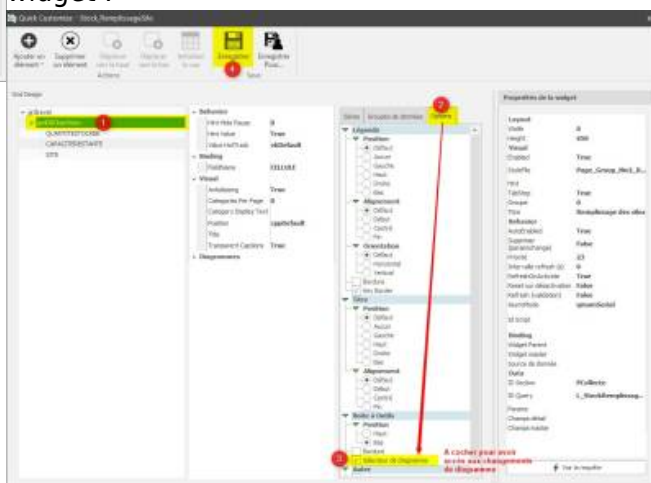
Image 1

Quick Customize - Stock_RemplissageSilo

Ajouter un élément
Supprimer un élément
Déplacer vers le haut
Déplacer vers le bas
Initialiser la vue
Actions
Enregistrer
Enregistrer Pour...
Save

Grid Design

gcBrand
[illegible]
QUANTITESTOCKEE
CAPACITERESTANTE
SITE

Behavior
Hint Hide Pause: 0
Hint Value: True
Value HintTrunk: slkDefault
Binding
FieldName: CELLULE
Visual
AutoSizing: True
Categories Per Page: 0
Category Display Text
Position: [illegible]
Title
Transparent Captions: True
Diagrammes

Séries
Groupes de données
Options

Légende
Position
Default
Aucun
Gauche
Haut
Droite
Bas
Alignement
Default
Début
Centré
Fin
Orientation
Default
Horizontal
Vertical
Bordure
Sans Border
Titre
Position
Default
Aucun
Gauche
Haut
Droite
Bas
Alignement
Default
Début
Centré
Fin
Boite à Outils
Position
Haut
Bas
Bordure
Sélecteur de Diagramme
Autre

A cocher pour avoir accès aux changements de diagramme

1
2
3
4

Propriétés de la widget

Layout
Width: 0
Height: 450
Visual
Enabled: True
StyleFile: Page_Group_Med_B...
Hint
TabStop: True
Groupe: 0
Titre: Remplissage des silos
Behavior
AutoEnabled: True
Supprimer (paramchange): False
Priorité: 23
Intervalle refresh (s): 0
RefreshOnActivate: True
Reset sur désactivation: False
Refresh (validation): False
SourceMode: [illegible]
Id script
Binding
Widget Parent
Widget master
Source de donnée
Data
ID Section: PCollecte
ID Query: 1_StockRemplissag...
Parent
Champs détail
Champs master

Voir les requêtes